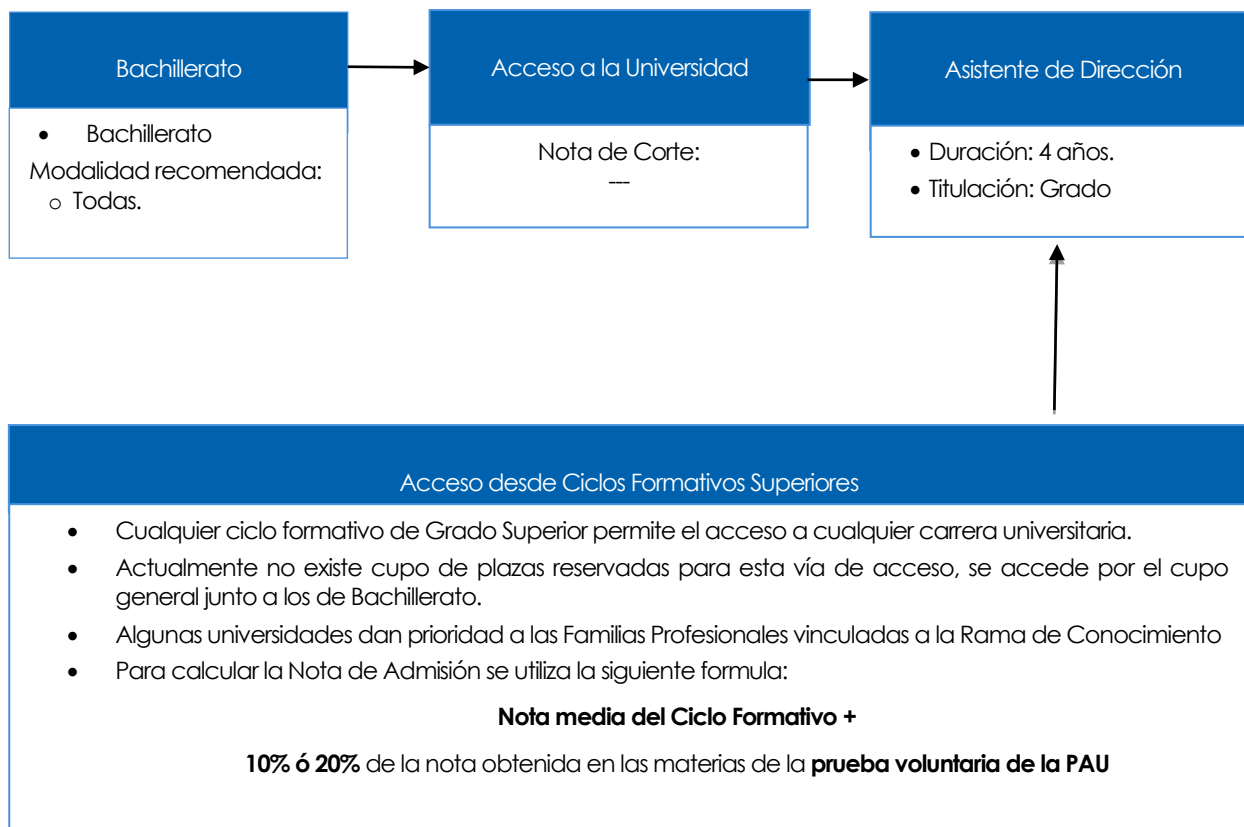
Bachillerato

• Bachillerato
Modalidad recomendada:
o Todas.

Acceso a la Universidad

Nota de Corte:
---

Asistente de Dirección

• Duración: 4 años.
• Titulación: Grado

Acceso desde Ciclos Formativos Superiores

• Cualquier ciclo formativo de Grado Superior permite el acceso a cualquier carrera universitaria.
• Actualmente no existe cupo de plazas reservadas para esta vía de acceso, se accede por el cupo general junto a los de Bachillerato.
• Algunas universidades dan prioridad a las Familias Profesionales vinculadas a la Rama de Conocimiento
• Para calcular la Nota de Admisión se utiliza la siguiente formula:

**Nota media del Ciclo Formativo +**

**10% ó 20%** de la nota obtenida en las materias de la **prueba voluntaria de la PAU**